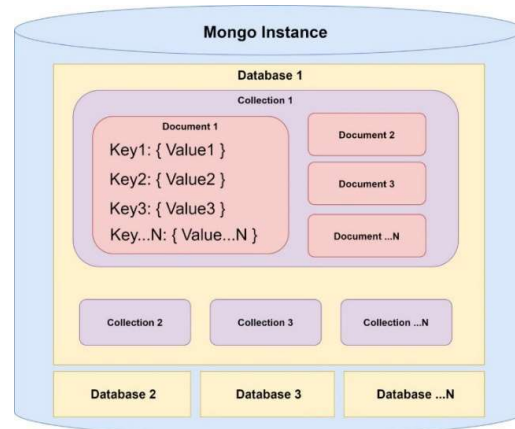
Mongo Instance

Database 1

Collection 1

Document 1

Key1: { Value1 }

Key2: { Value2 }

Key3: { Value3 }

Key...N: { Value...N }

Document 2

Document 3

Document ...N

Collection 2

Collection 3

Collection ...N

Database 2

Database 3

Database ...N